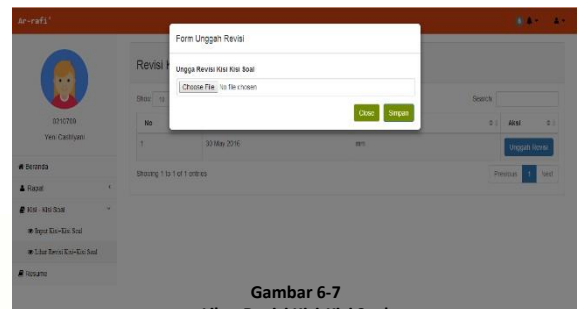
Ar-rafi'

Form Unggah Revisi

Ungga Revisi Kisi Kisi Soal

Choose File No file chosen

Close Simpan

Revisi I

Show 10

Search

No

Aksi

1

30 May 2016

mm

Unggah Revisi

Showing 1 to 1 of 1 entries

Previous 1 Next

0210709

Yeni Cantiyani

Beranda

Rapat

Kisi - Kisi Soal

Buat Kisi-Kisi Soal

Lihat Revisi Kisi-Kisi Soal

Resume

Gambar 6-7

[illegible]